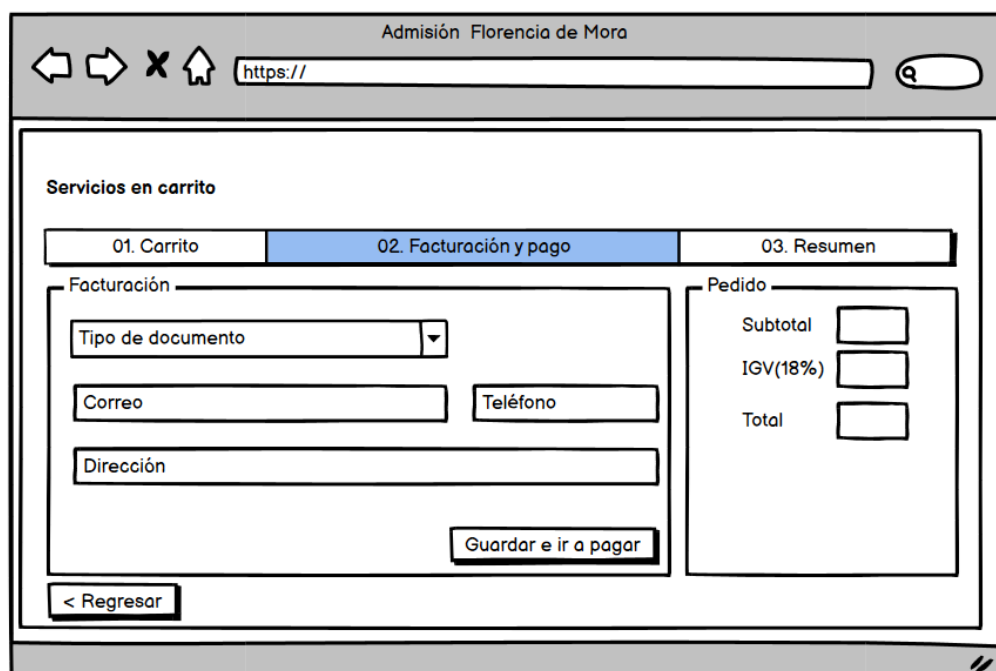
Admisión Florencia de Mora

https://

Servicios en carrito

| 01. Carrito | 02. Facturación y pago | 03. Resumen |
|---|---|---|

Facturación

Tipo de documento

Correo

Teléfono

Dirección

Guardar e ir a pagar

Pedido

Subtotal

IGV(18%)

Total

< Regresar